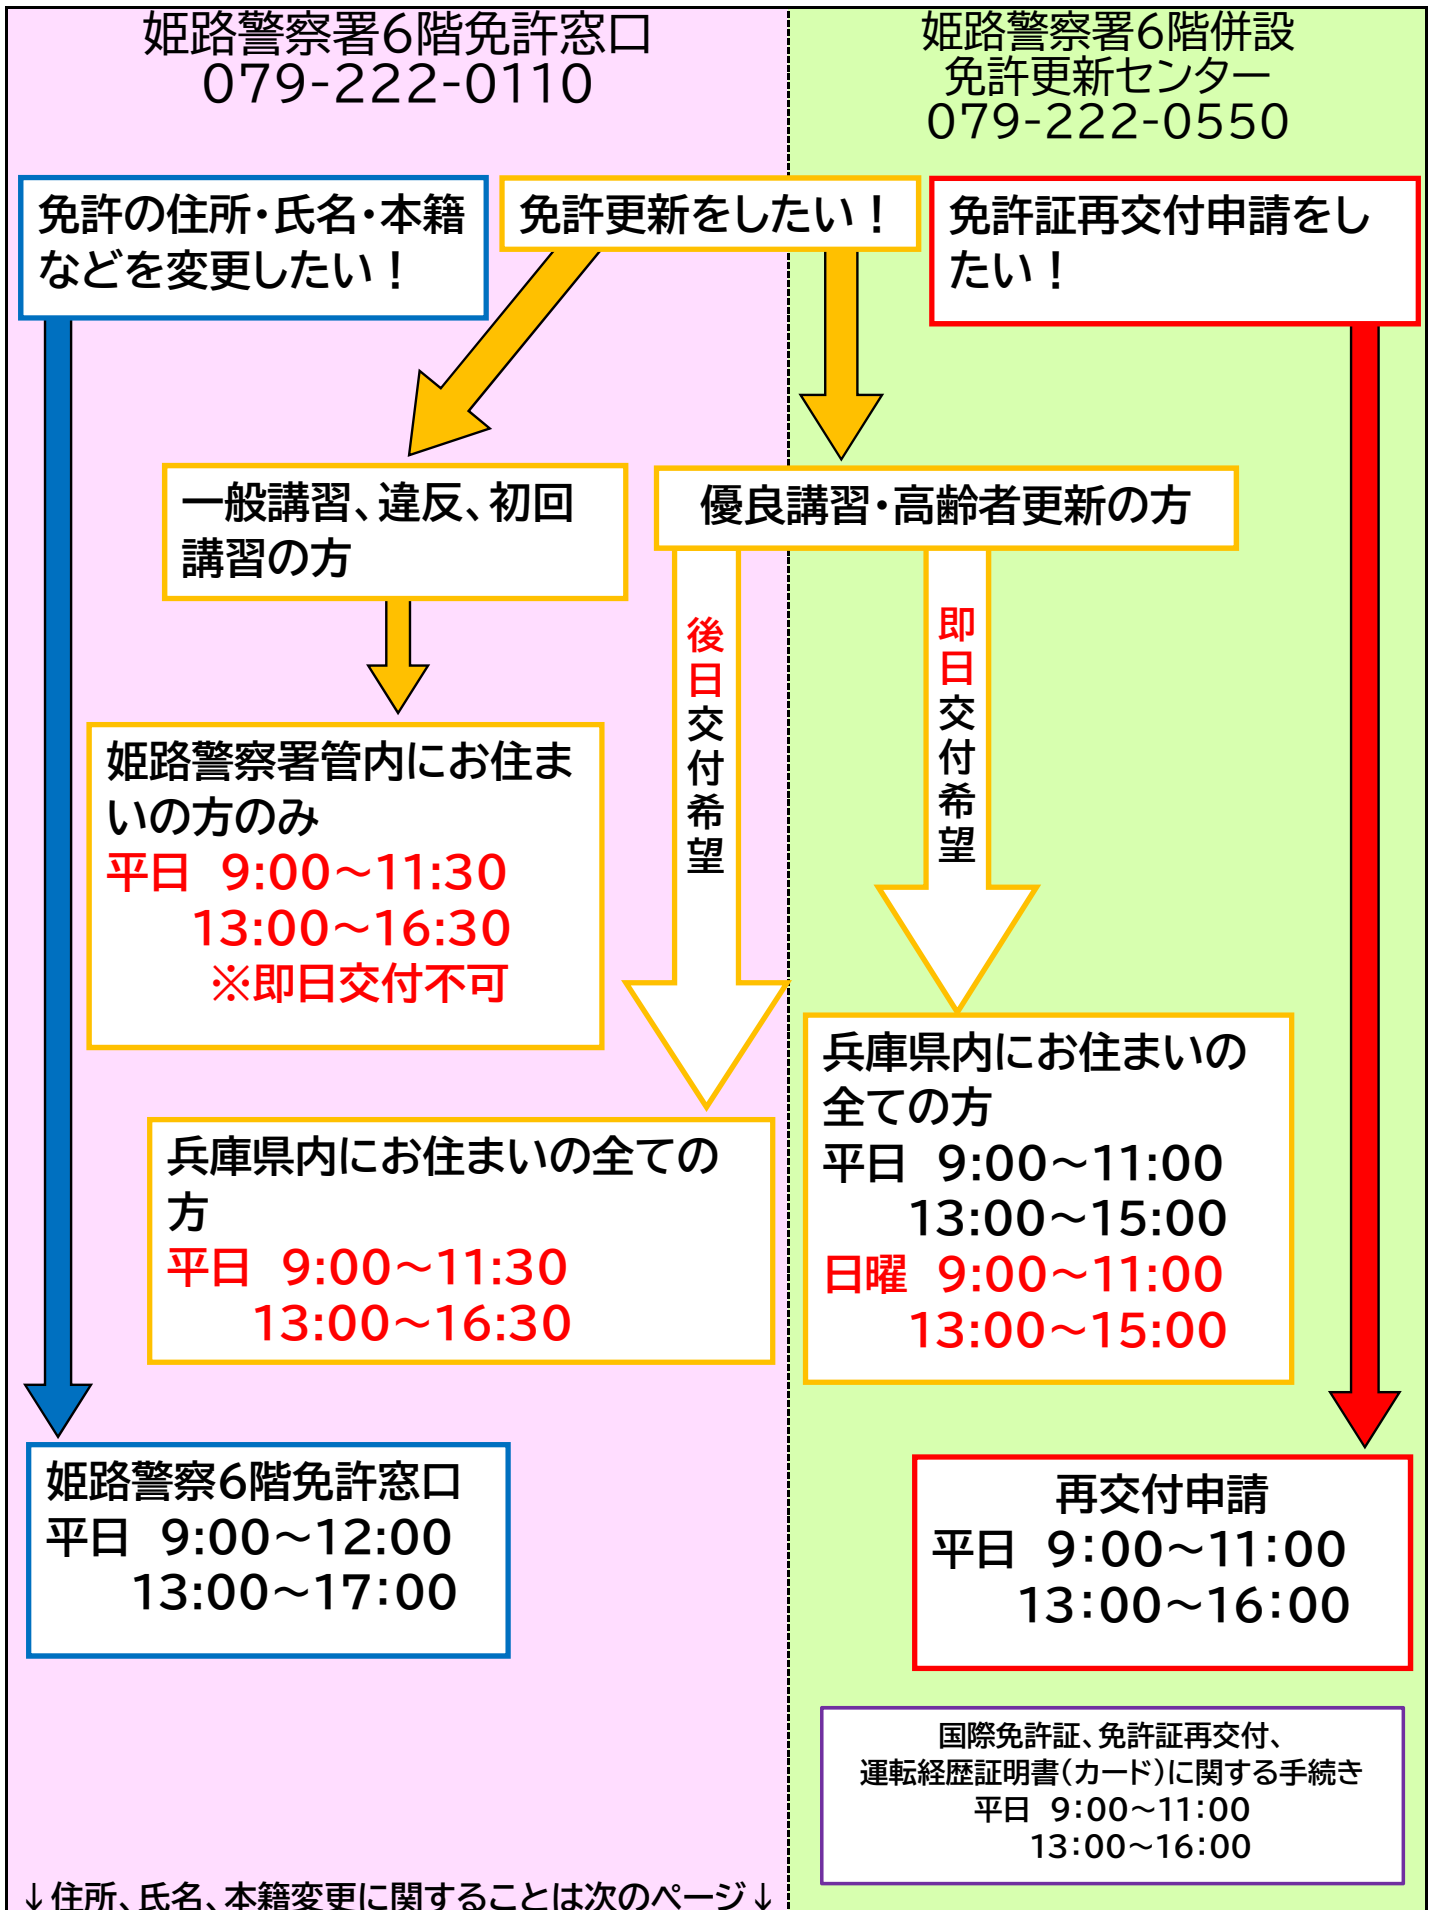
姫路警察署6階免許窓口
079-222-0110

姫路警察署6階併設
免許更新センター
079-222-0550

免許の住所・氏名・本籍などを変更したい！

免許更新をしたい！

免許証再交付申請をしたい！

一般講習、違反、初回講習の方

優良講習・高齢者更新の方

後日交付希望

即日交付希望

姫路警察署管内にお住まいの方のみ
平日 9:00～11:30
13:00～16:30
※即日交付不可

兵庫県内にお住まいの全ての方
平日 9:00～11:00
13:00～15:00
日曜 9:00～11:00
13:00～15:00

兵庫県内にお住まいの全ての方
平日 9:00～11:30
13:00～16:30

姫路警察6階免許窓口
平日 9:00～12:00
13:00～17:00

再交付申請
平日 9:00～11:00
13:00～16:00

国際免許証、免許証再交付、
運転経歴証明書（カード）に関する手続き
平日 9:00～11:00
13:00～16:00

↓住所、氏名、本籍変更に関することは次のページ↓